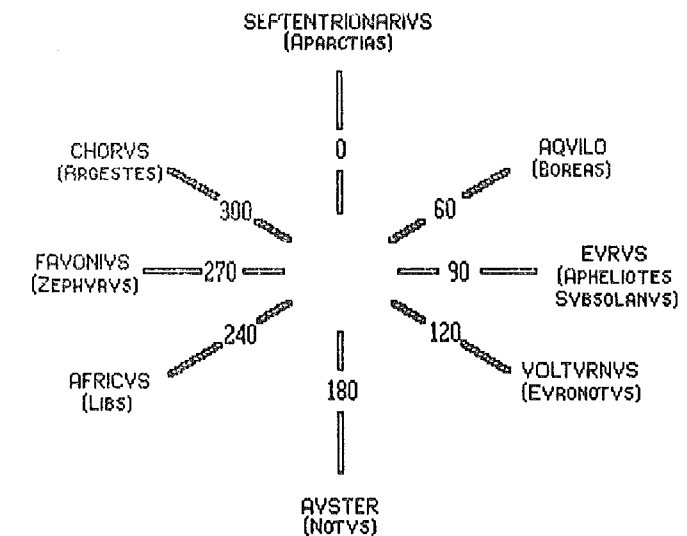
SEPTENTRIONARIVS
(APARCTIAS)

0

CHORVS
(ARGESTES)

300

AQVILO
(BOREAS)

60

FAVONIVS
(ZEPHYRVS)

270

90

EVRVS
(APHELIOTES
SVBSOLANVS)

240

120

AFRICVS
(LIBS)

VOLTVRNVS
(EVRONOTVS)

180

AVSTER
(NOTVS)